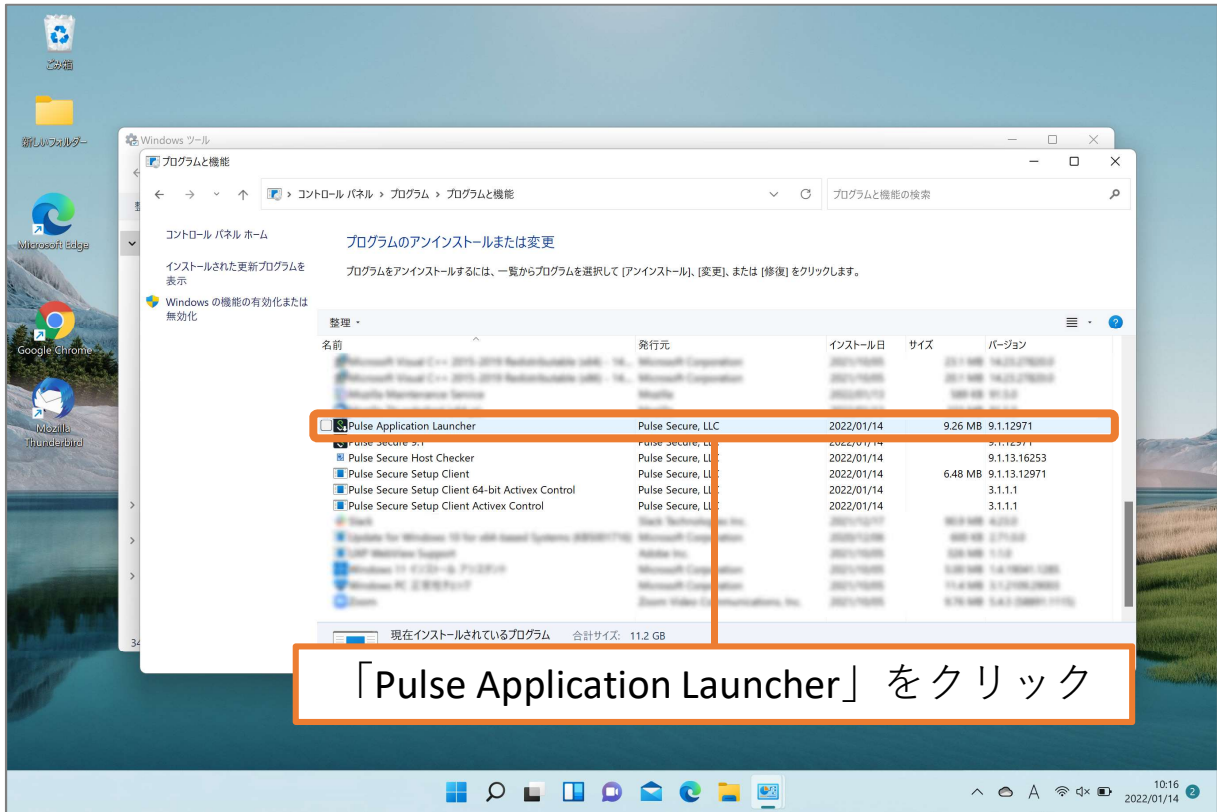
ごみ箱

新しいフォルダー

Microsoft Edge

Google Chrome

Mozilla Thunderbird

Windows ツール

プログラムと機能

← → ˅ ↑ > コントロール パネル > プログラム > プログラムと機能

プログラムと機能の検索

コントロール パネル ホーム

インストールされた更新プログラムを表示

Windows の機能の有効化または無効化

プログラムのアンインストールまたは変更

プログラムをアンインストールするには、一覧からプログラムを選択して [アンインストール]、[変更]、または [修復] をクリックします。

整理 ▾

| 名前 | 発行元 | インストール日 | サイズ | バージョン |
|---|---|---|---|---|
| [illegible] | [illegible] | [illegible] | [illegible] | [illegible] |
| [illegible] | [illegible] | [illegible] | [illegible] | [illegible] |
| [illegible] | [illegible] | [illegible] | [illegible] | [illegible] |
| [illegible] | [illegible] | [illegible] | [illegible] | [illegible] |
| Pulse Application Launcher | Pulse Secure, LLC | 2022/01/14 | 9.26 MB | 9.1.12971 |
| Pulse Secure 9.1 | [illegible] | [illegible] | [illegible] | 9.1.12971 |
| Pulse Secure Host Checker | Pulse Secure, LL | 2022/01/14 | | 9.1.13.16253 |
| Pulse Secure Setup Client | Pulse Secure, LL | 2022/01/14 | 6.48 MB | 9.1.13.12971 |
| Pulse Secure Setup Client 64-bit Activex Control | Pulse Secure, LL | 2022/01/14 | | 3.1.1.1 |
| Pulse Secure Setup Client Activex Control | Pulse Secure, LL | 2022/01/14 | | 3.1.1.1 |
| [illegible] | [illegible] | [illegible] | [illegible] | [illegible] |

現在インストールされているプログラム 合計サイズ: 11.2 GB

「Pulse Application Launcher」をクリック

10:16
2022/01/14